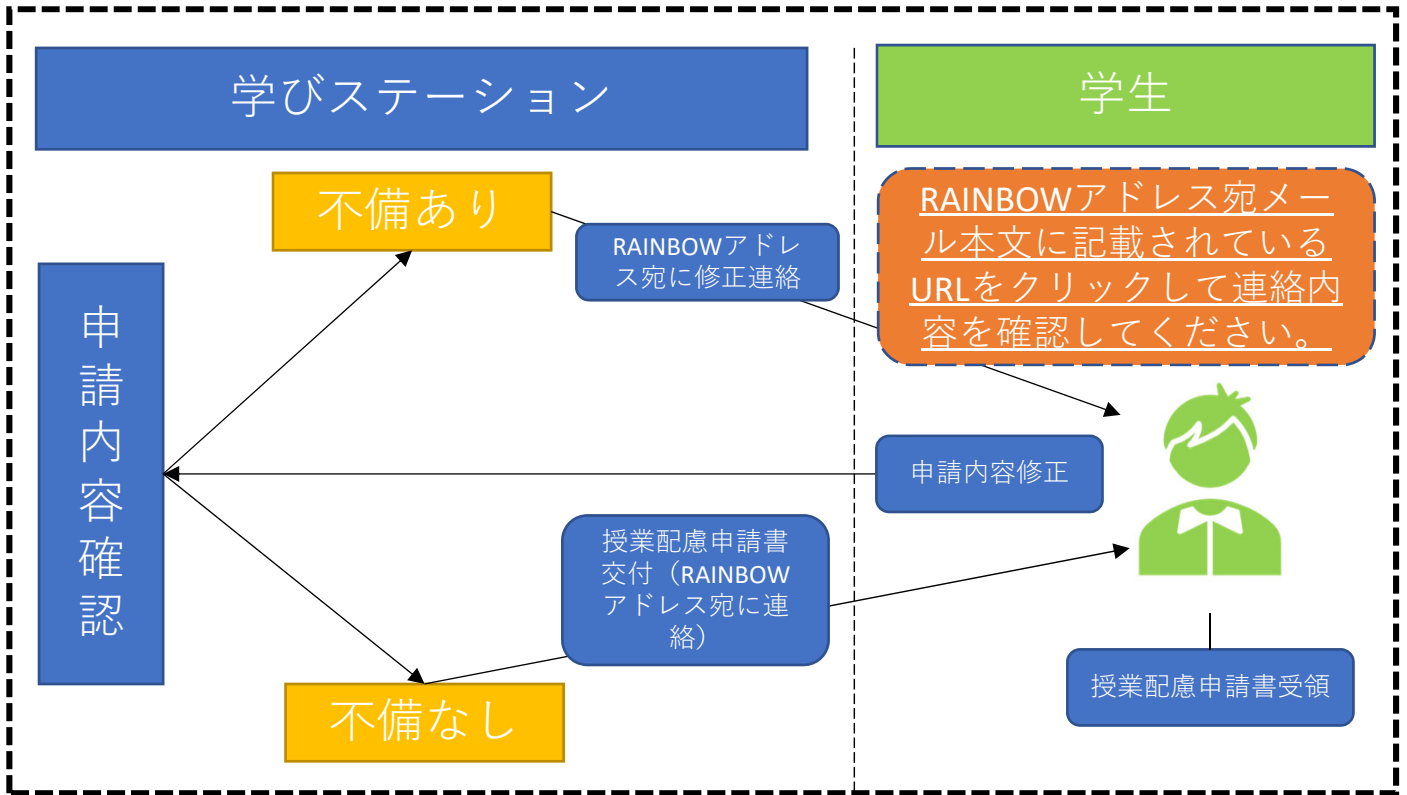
学びステーション

学生

不備あり

RAINBOWアドレス宛に修正連絡

RAINBOWアドレス宛メール本文に記載されているURLをクリックして連絡内容を確認してください。

申請内容確認

申請内容修正

授業配慮申請書交付（RAINBOWアドレス宛に連絡）

授業配慮申請書受領

不備なし